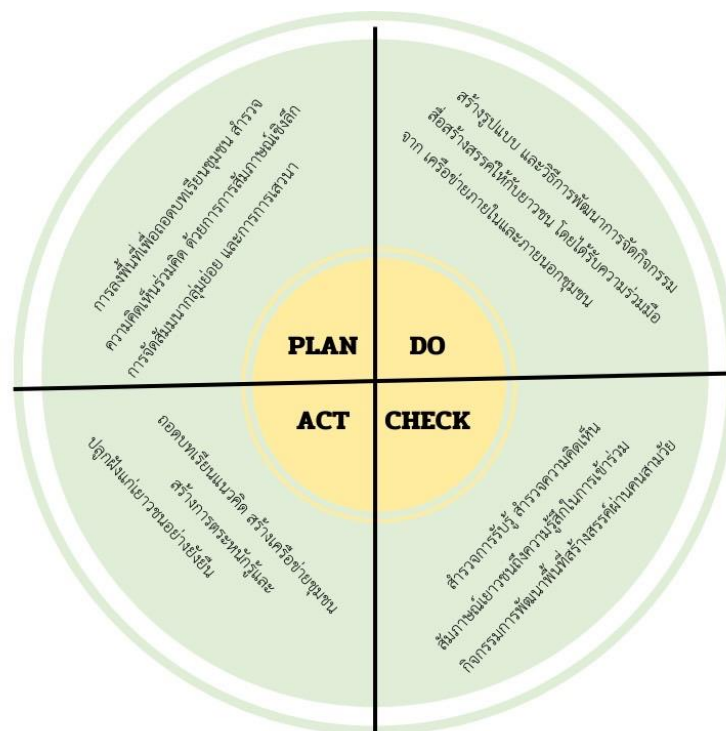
การลงพื้นที่เพื่อถอดบทเรียนชุมชน สำรวจ ความคิดเห็นร่วมคิด ด้วยการการสัมภาษณ์เชิงลึก การจัดสัมมนากลุ่มย่อย และการการเสวนา

สร้างรูปแบบ และวิธีการพัฒนาการจัดกิจกรรม สื่อสร้างสรรค์ให้กับเยาวชน โดยได้รับความร่วมมือ จาก เครือข่ายภายในและภายนอกชุมชน

PLAN

DO

ACT

CHECK

ถอดบทเรียนแนวคิด สร้างเครือข่ายชุมชน สร้างการตระหนักรู้และ ปลูกฝังแก่เยาวชนอย่างยั่งยืน

สำรวจการรับรู้ สำรวจความคิดเห็น สัมภาษณ์เยาวชนถึงความรู้สึกในการเข้าร่วม กิจกรรมการพัฒนาพื้นที่สร้างสรรค์ผ่านคนสามวัย